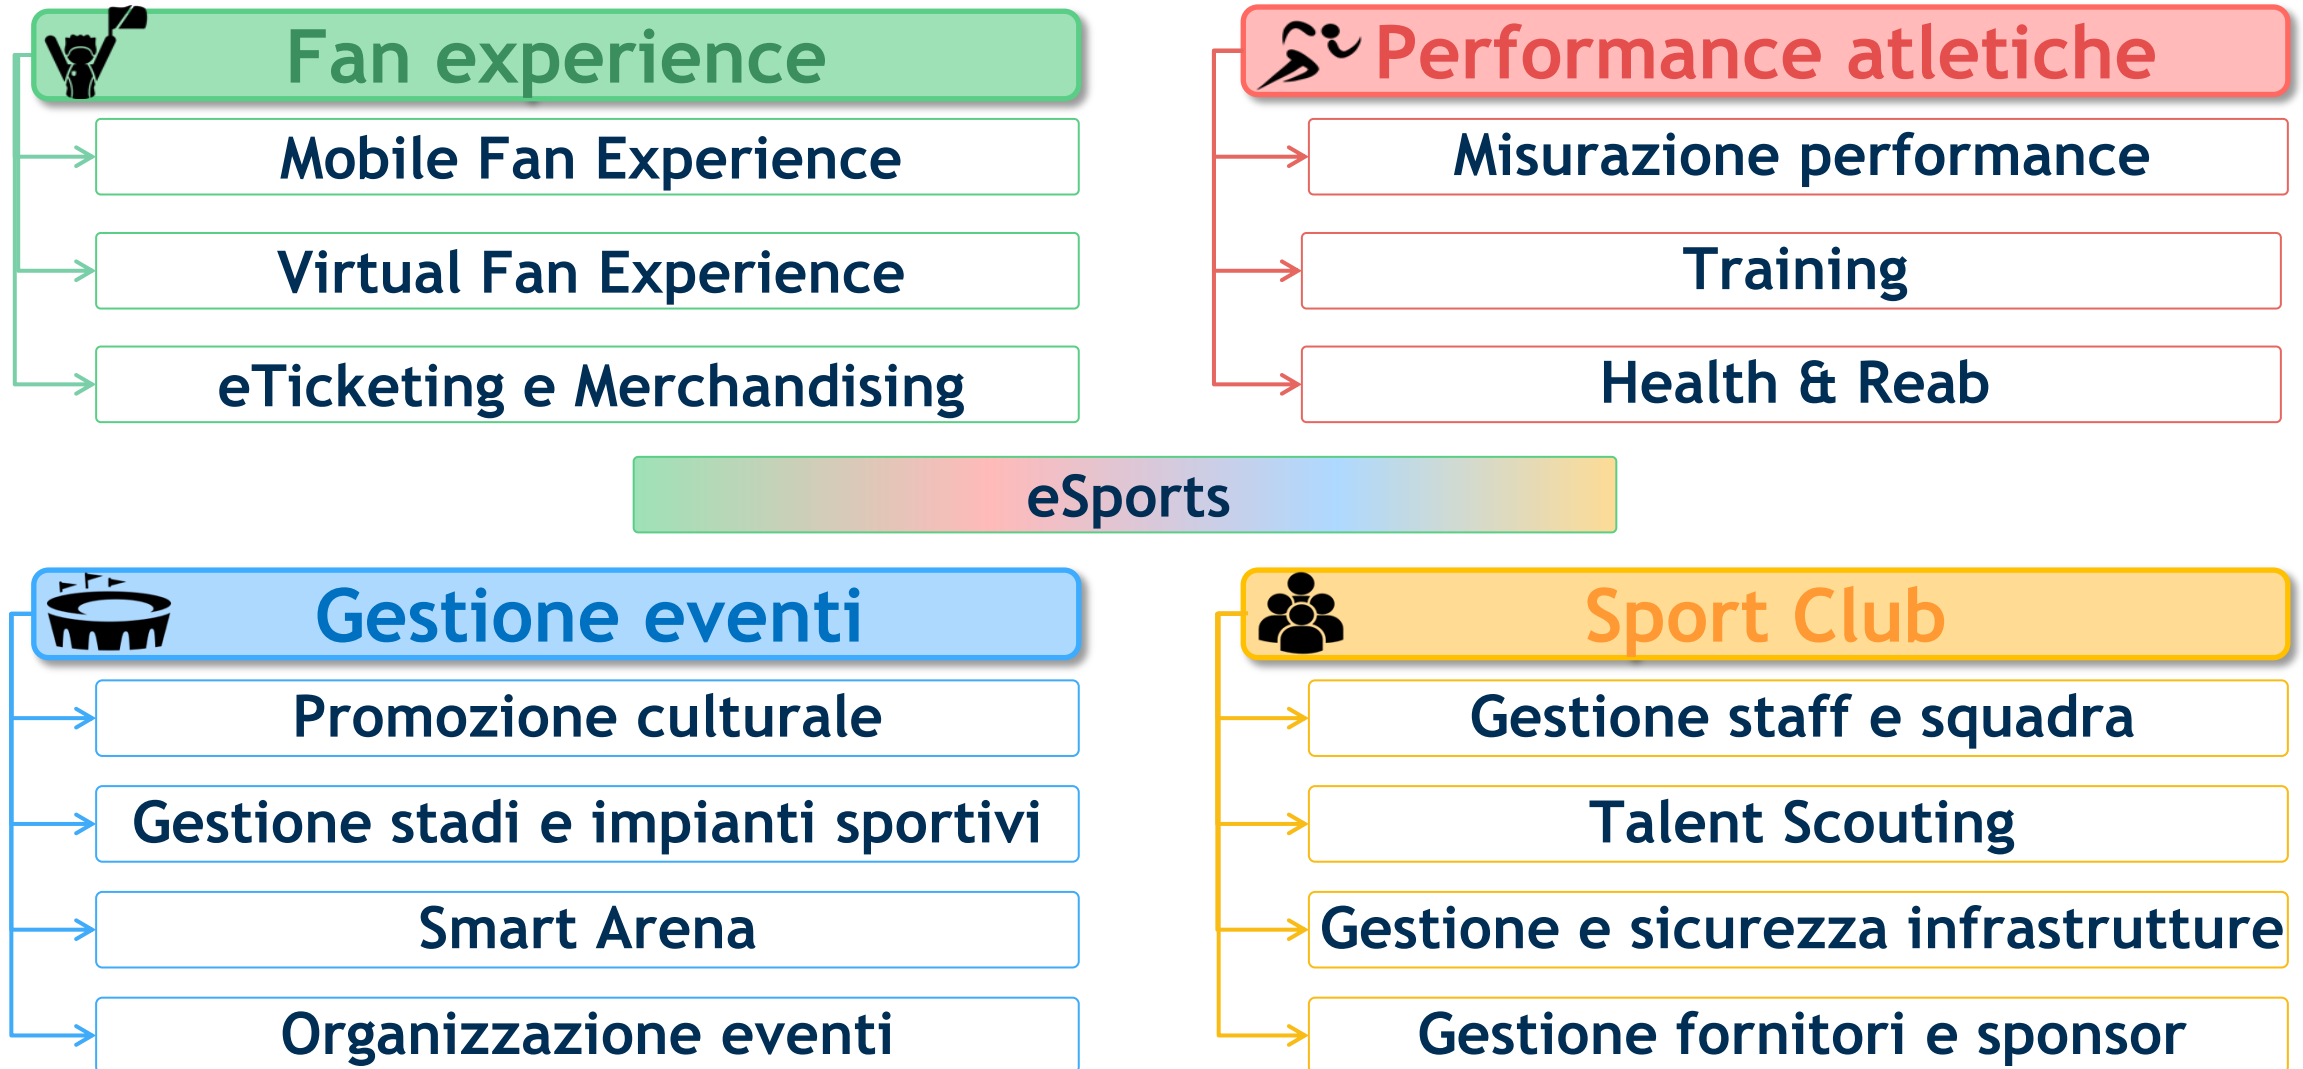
Fan experience

Mobile Fan Experience

Virtual Fan Experience

eTicketing e Merchandising

Performance atletiche

Misurazione performance

Training

Health & Reab

eSports

Gestione eventi

Promozione culturale

Gestione stadi e impianti sportivi

Smart Arena

Organizzazione eventi

Sport Club

Gestione staff e squadra

Talent Scouting

Gestione e sicurezza infrastrutture

Gestione fornitori e sponsor